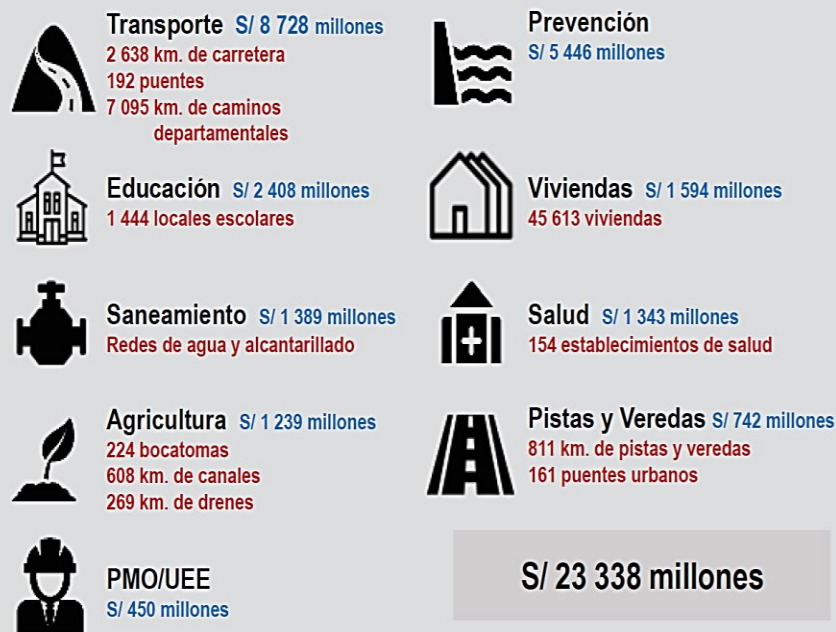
Transporte S/ 8 728 millones
2 638 km. de carretera
192 puentes
7 095 km. de caminos departamentales

Prevención
S/ 5 446 millones

Educación S/ 2 408 millones
1 444 locales escolares

Viviendas S/ 1 594 millones
45 613 viviendas

Saneamiento S/ 1 389 millones
Redes de agua y alcantarillado

Salud S/ 1 343 millones
154 establecimientos de salud

Agricultura S/ 1 239 millones
224 bocatomas
608 km. de canales
269 km. de drenes

Pistas y Veredas S/ 742 millones
811 km. de pistas y veredas
161 puentes urbanos

PMO/UEE
S/ 450 millones

S/ 23 338 millones